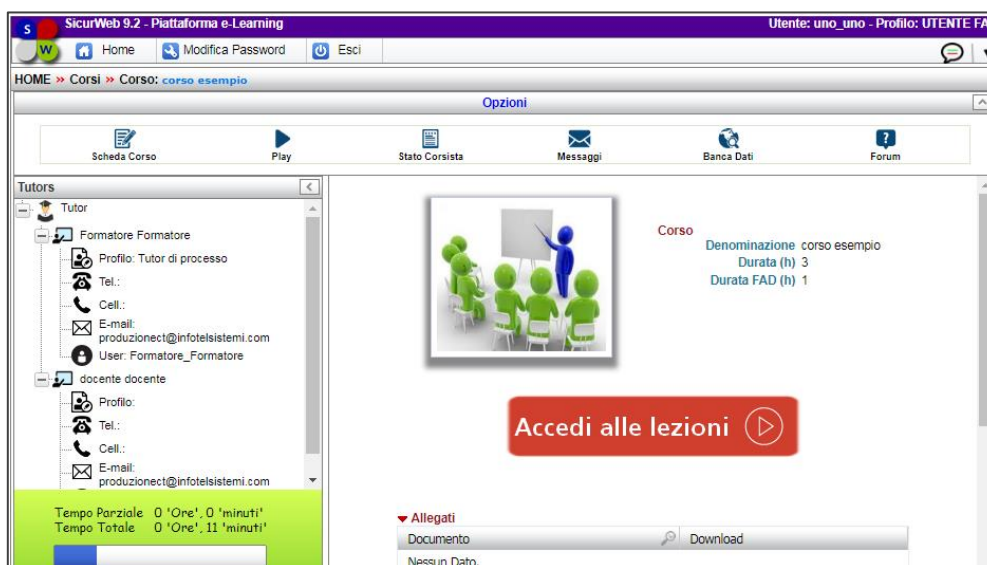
S W SicurWeb 9.2 - Piattaforma e-Learning
Utente: uno_uno - Profilo: UTENTE FA

Home
Modifica Password
Esci

HOME » Corsi » Corso: corso esempio

Opzioni

Scheda Corso
Play
Stato Corsista
Messaggi
Banca Dati
Forum

Tutors

Tutor
Formatore Formatore
Profilo: Tutor di processo
Tel.:
Cell.:
E-mail: produzionect@infotelsistemi.com
User: Formatore_Formatore
docente docente
Profilo:
Tel.:
Cell.:
E-mail: produzionect@infotelsistemi.com

Tempo Parziale 0 'Ore', 0 'minuti'
Tempo Totale 0 'Ore', 11 'minuti'

Corso
Denominazione corso esempio
Durata (h) 3
Durata FAD (h) 1

Accedi alle lezioni

Allegati

| Documento | Download |
|---|---|
| Nessun Dato. | |